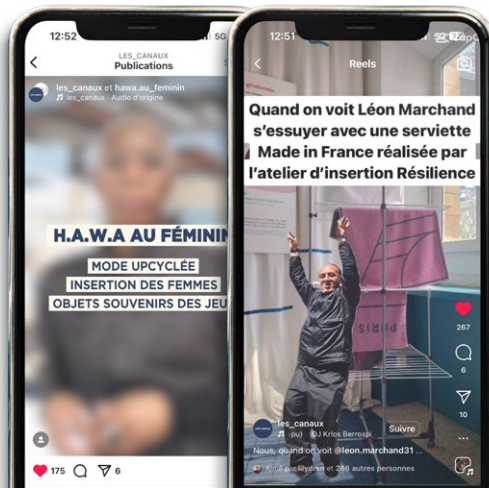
12:52
LES_CANAUX
Publications
les_canaux et hawa.au_feminin
les_canaux · Audio d'origine
H.A.W.A AU FÉMININ
MODE UPCYCLÉE
INSERTION DES FEMMES
OBJETS SOUVENIRS DES JEU
175 6

12:51
Reels
Quand on voit Léon Marchand s'essuyer avec une serviette Made in France réalisée par l'atelier d'insertion Résilience
PARIS
267
5
10
les_canaux
(pu) DJ Krlos Berrospi
Suivre
Nous, quand on voit @leon.marchand31 ...
Aimé par lilydren et 286 autres personnes